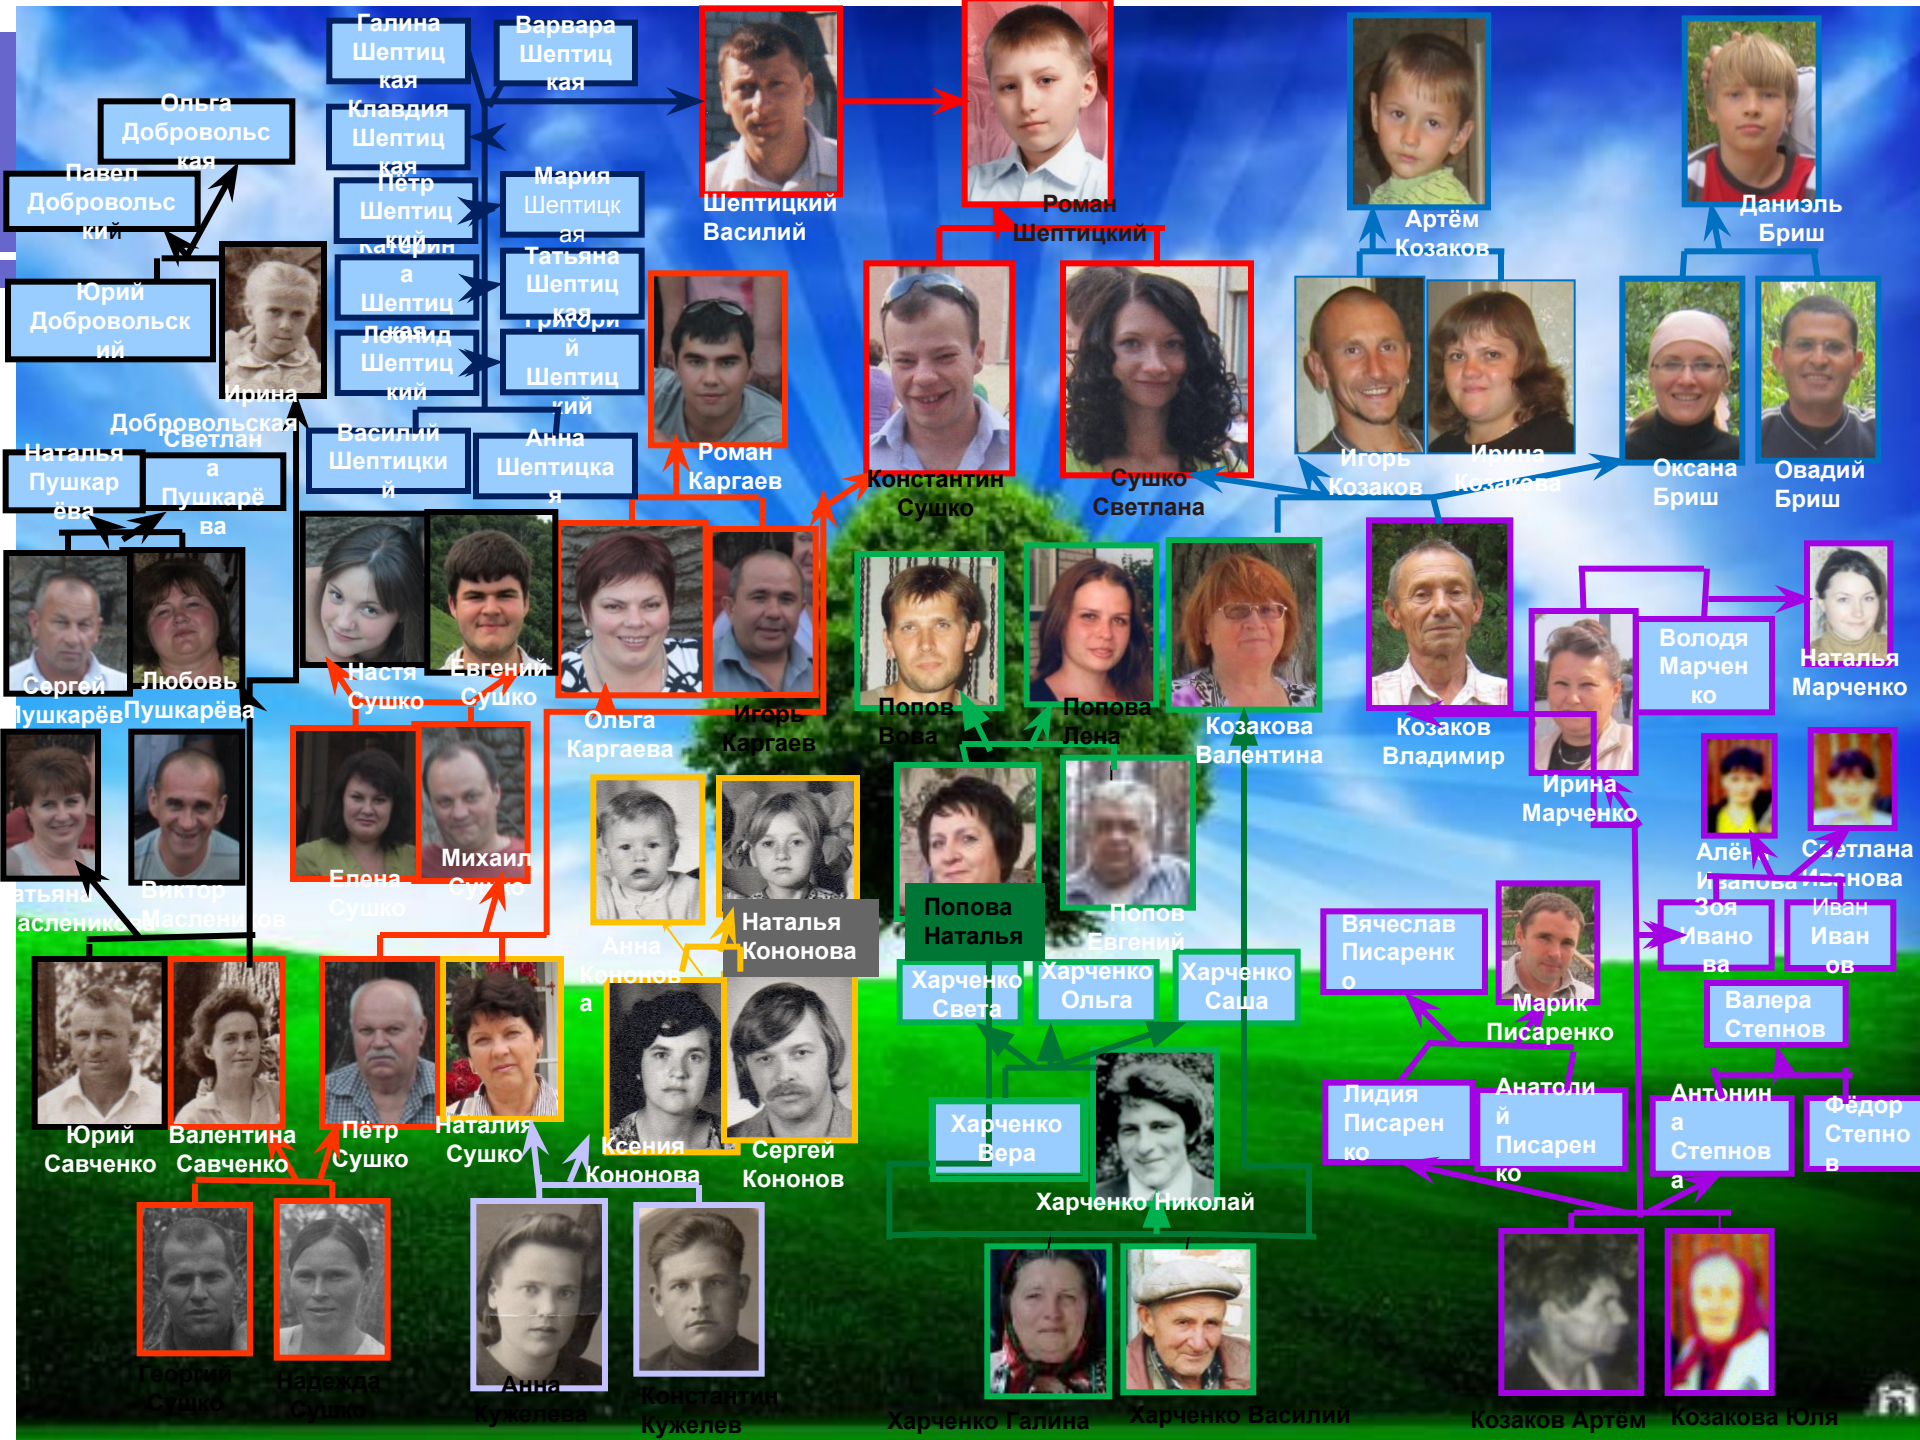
Галина Шептицкая
Варвара Шептицкая
Клавдия Шептицкая
Ольга Добровольская
Павел Добровольский
Пётр Шептицкий
Мария Шептицкая
Катерина Шептицкая
Татьяна Шептицкая
Юрий Добровольский
Леонид Шептицкий
Григорий Шептицкий
Ирина Добровольская
Василий Шептицкий
Анна Шептицкая
Светлана Пушкарёва
Наталья Пушкарёва
Шептицкий Василий
Роман Шептицкий
Артём Козаков
Даниэль Бриш
Роман Каргаев
Константин Сушко
Сушко Светлана
Игорь Козаков
Ирина Козакова
Оксана Бриш
Овадий Бриш
Сергей Пушкарёв
Любовь Пушкарёва
Настя Сушко
Евгений Сушко
Ольга Каргаева
Игорь Каргаев
Попов Вова
Попова Лена
Козакова Валентина
Козаков Владимир
Володя Марченко
Наталья Марченко
Ирина Марченко
Татьяна Масленикова
Виктор Маслеников
Елена Сушко
Михаил Сушко
Анна Кононова
Наталья Кононова
Попова Наталья
Попов Евгений
Алёна Иванова
Светлана Иванова
Зоя Иванова
Иван Иванов
Вячеслав Писаренко
Марик Писаренко
Харченко Света
Харченко Ольга
Харченко Саша
Валера Степнов
Юрий Савченко
Валентина Савченко
Пётр Сушко
Наталия Сушко
Ксения Кононова
Сергей Кононов
Харченко Вера
Харченко Николай
Лидия Писаренко
Анатолий Писаренко
Антонина Степнова
Фёдор Степнов
Георгий Сушко
Надежда Сушко
Анна Кужелева
Константин Кужелев
Харченко Галина
Харченко Василий
Козаков Артём
Козакова Юля